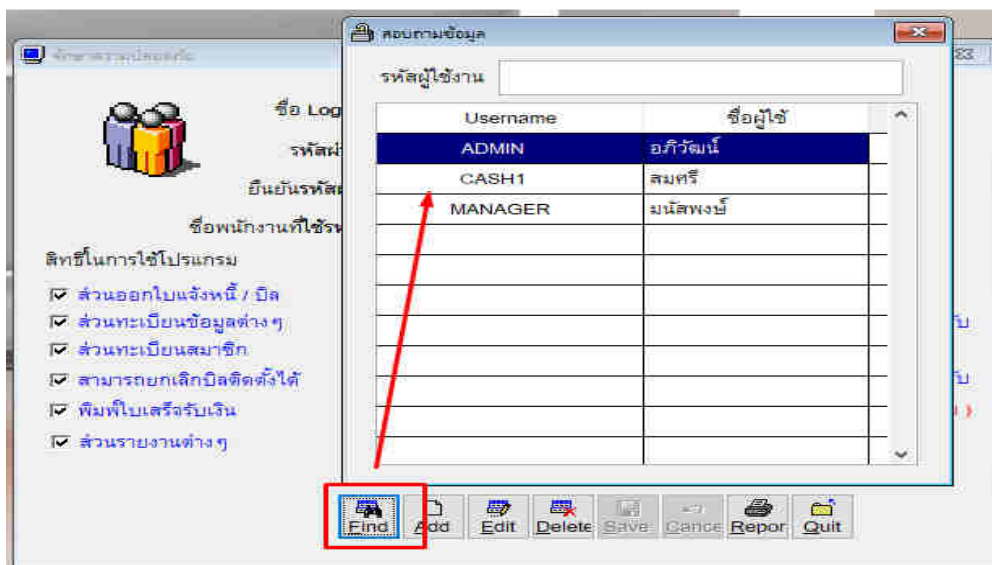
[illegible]

ชื่อ Log

รหัสผ่

ยืนยันรหัส

ชื่อพนักงานที่ใช้ร

สิทธิ์ในการใช้โปรแกรม

☑ ส่วนออกใบแจ้งหนี้ / บิล

☑ ส่วนทะเบียนข้อมูลต่างๆ

☑ ส่วนทะเบียนสมาชิก

☑ สามารถยกเลิกบิลติดตั้งได้

☑ พิมพ์ใบเสร็จรับเงิน

☑ ส่วนรายงานต่างๆ

สอบถามข้อมูล

รหัสผู้ใช้งาน

| Username | ชื่อผู้ใช้ |
|---|---|
| ADMIN | อภิวัฒน์ |
| CASH1 | สมศรี |
| MANAGER | มนัสพงษ์ |

Find Add Edit Delete Save Cance Repor Quit